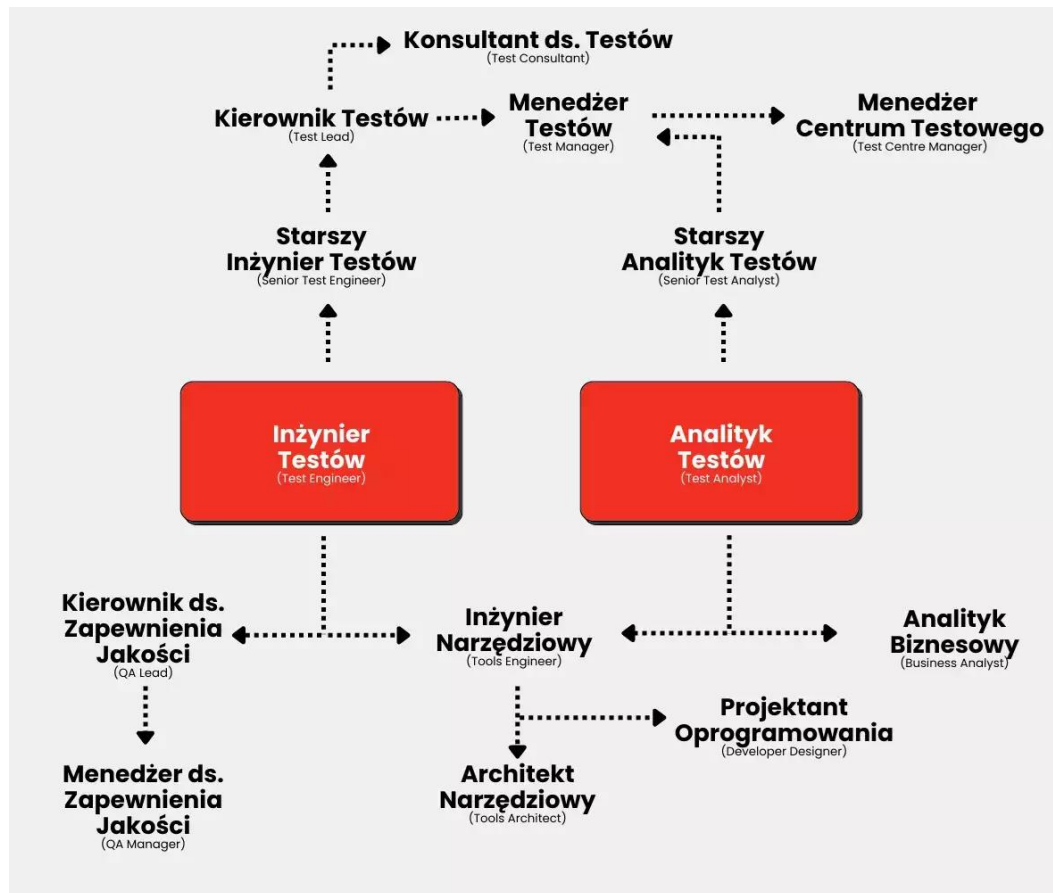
Konsultant ds. Testów
(Test Consultant)

Kierownik Testów
(Test Lead)

Menedżer Testów
(Test Manager)

Menedżer Centrum Testowego
(Test Centre Manager)

Starszy Inżynier Testów
(Senior Test Engineer)

Starszy Analityk Testów
(Senior Test Analyst)

Inżynier Testów
(Test Engineer)

Analityk Testów
(Test Analyst)

Kierownik ds. Zapewnienia Jakości
(QA Lead)

Inżynier Narzędziowy
(Tools Engineer)

Analityk Biznesowy
(Business Analyst)

Projektant Oprogramowania
(Developer Designer)

Menedżer ds. Zapewnienia Jakości
(QA Manager)

Architekt Narzędziowy
(Tools Architect)